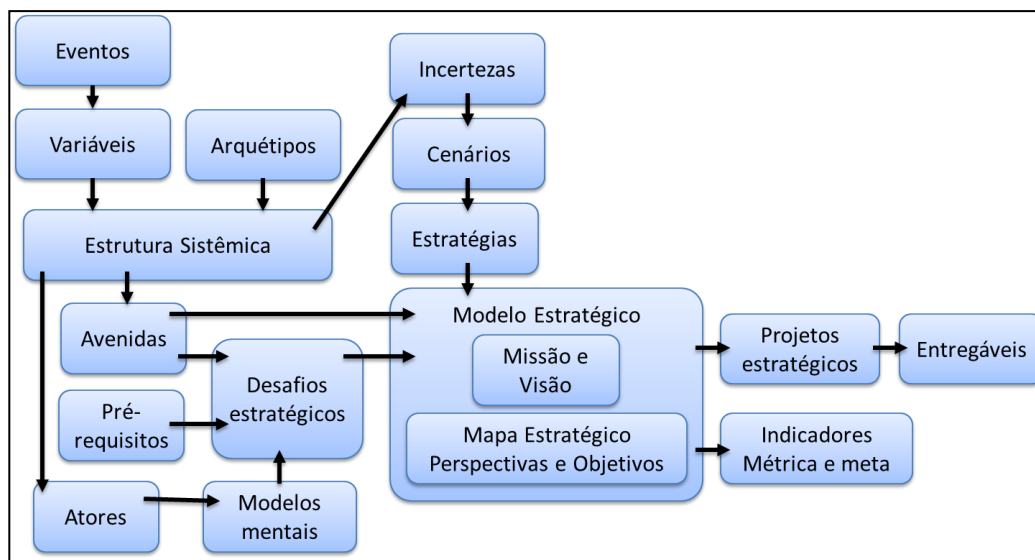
Eventos

Variáveis

Arquétipos

Estrutura Sistêmica

Incertezas

Cenários

Estratégias

Avenidas

Pré-requisitos

Desafios estratégicos

Atores

Modelos mentais

Modelo Estratégico

Missão e Visão

Mapa Estratégico Perspectivas e Objetivos

Projetos estratégicos

Entregáveis

Indicadores Métrica e meta